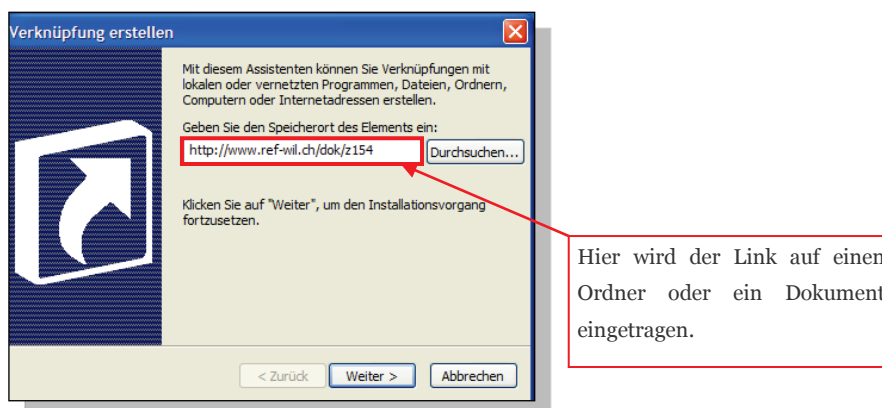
Verknüpfung erstellen

Mit diesem Assistenten können Sie Verknüpfungen mit lokalen oder vernetzten Programmen, Dateien, Ordnern, Computern oder Internetadressen erstellen.

Geben Sie den Speicherort des Elements ein:

http://www.ref-wil.ch/dok/z154

Durchsuchen...

Klicken Sie auf "Weiter", um den Installationsvorgang fortzusetzen.

< Zurück

Weiter >

Abbrechen

Hier wird der Link auf einen Ordner oder ein Dokument eingetragen.